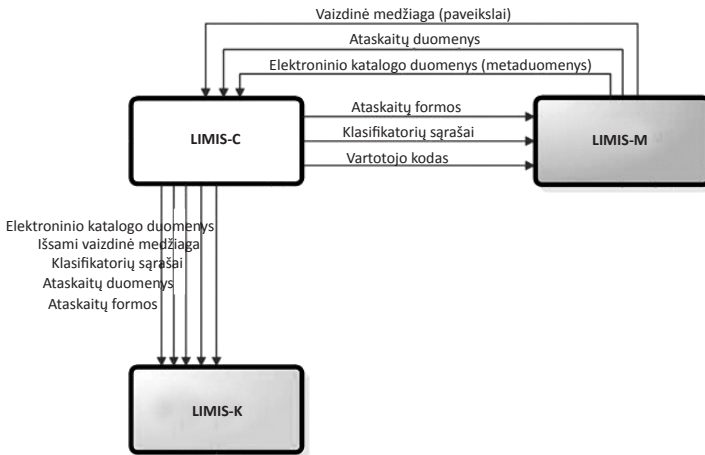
Vaizdinė medžiaga (paveikslai)
Ataskaitų duomenys
Elektroninio katalogo duomenys (metaduomenys)
LIMIS-C
Ataskaitų formos
Klasifikatorių sąrašai
Vartotojo kodas
LIMIS-M
Elektroninio katalogo duomenys
Išsami vaizdinė medžiaga
Klasifikatorių sąrašai
Ataskaitų duomenys
Ataskaitų formos
LIMIS-K